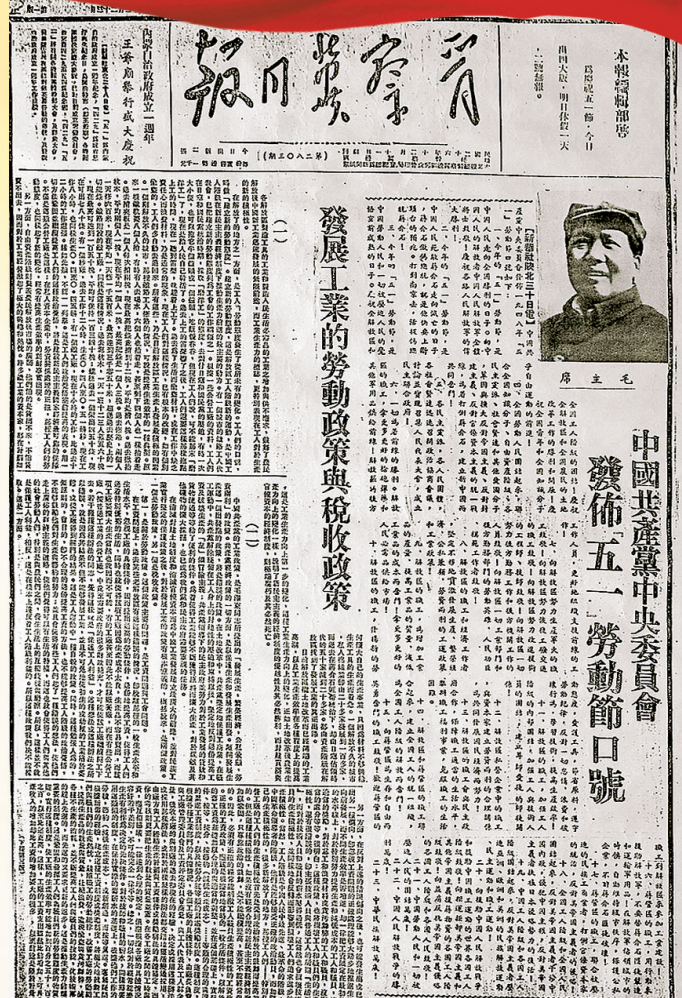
晉察冀日報

本報編輯部啟

爲慶祝五一節，今日出四大版，明日休假一天，二號無報。

內蒙自治政府成立一週年
王爺廟舉行盛大慶祝

中國共產黨中央委員會
發佈「五一」勞動節口號

毛主席

發展工業的勞動政策與稅收政策

（一）

（二）

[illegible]